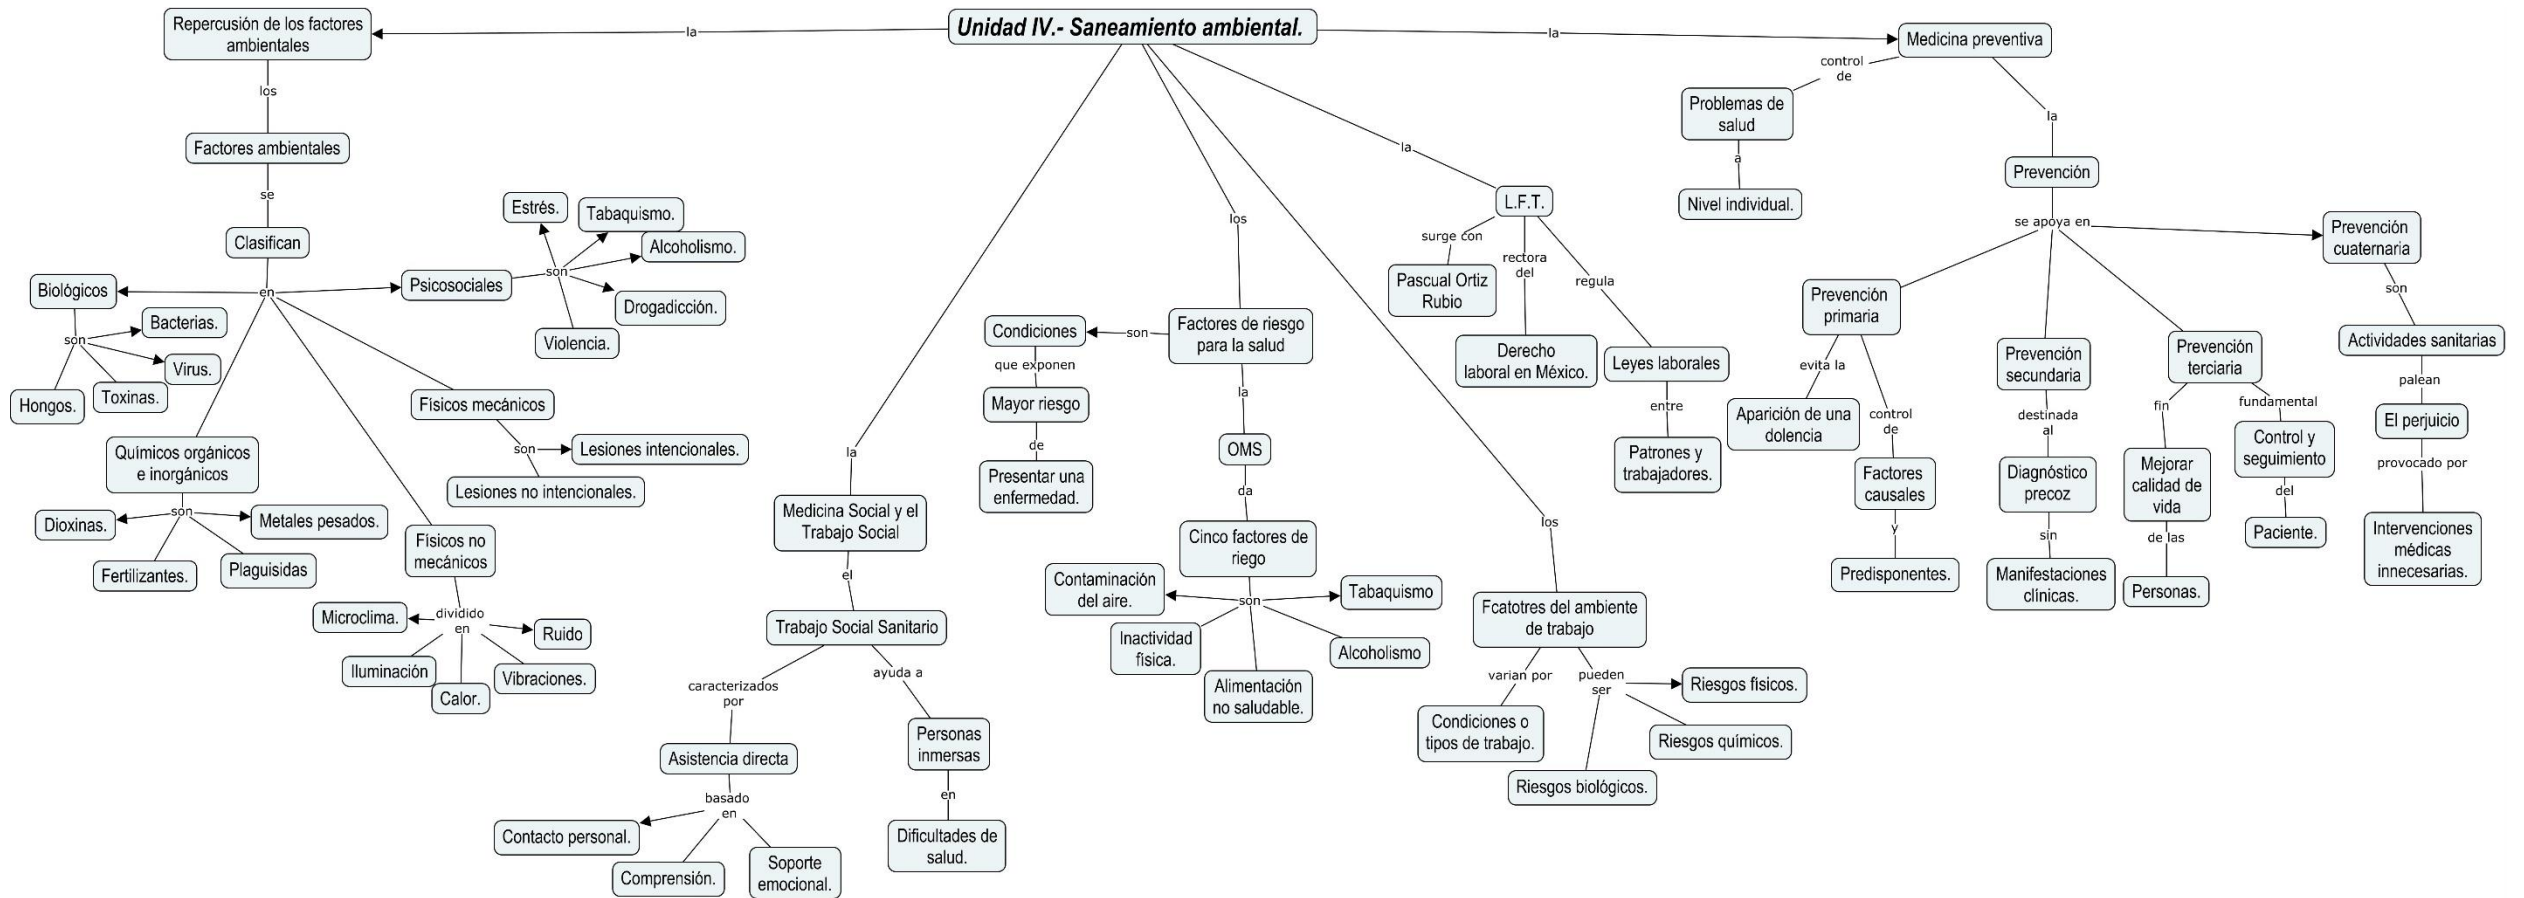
Unidad IV.- Saneamiento ambiental.

la
Repercusión de los factores ambientales
los
Factores ambientales
se
Clasifican
en
Biológicos
son
Bacterias.
Virus.
Toxinas.
Hongos.
Psicosociales
son
Estrés.
Tabaquismo.
Alcoholismo.
Drogadicción.
Violencia.
Fisicos mecánicos
son
Lesiones intencionales.
Lesiones no intencionales.
Químicos orgánicos e inorgánicos
son
Dioxinas.
Metales pesados.
Fertilizantes.
Plaguisidas
Fisicos no mecánicos
dividido en
Microclima.
Ruido
Iluminación
Calor.
Vibraciones.

la
Medicina Social y el Trabajo Social
el
Trabajo Social Sanitario
caracterizados por
Asistencia directa
basado en
Contacto personal.
Comprensión.
Soporte emocional.
ayuda a
Personas inmersas
en
Dificultades de salud.

los
Factores de riesgo para la salud
son
Condiciones
que exponen
Mayor riesgo
de
Presentar una enfermedad.
la
OMS
da
Cinco factores de riego
son
Contaminación del aire.
Tabaquismo
Inactividad física.
Alimentación no saludable.
Alcoholismo

los
Fcatotres del ambiente de trabajo
varian por
Condiciones o tipos de trabajo.
pueden ser
Riesgos fisicos.
Riesgos químicos.
Riesgos biológicos.

la
L.F.T.
surge con
Pascual Ortiz Rubio
rectora del
Derecho laboral en México.
regula
Leyes laborales
entre
Patrones y trabajadores.

la
Medicina preventiva
control de
Problemas de salud
a
Nivel individual.
la
Prevención
se apoya en
Prevención primaria
evita la
Aparición de una dolencia
control de
Factores causales
y
Predisponentes.
Prevención secundaria
destinada al
Diagnóstico precoz
sin
Manifestaciones clínicas.
Prevención terciaria
fin
Mejorar calidad de vida
de las
Personas.
fundamental
Control y seguimiento
del
Paciente.
Prevención cuaternaria
son
Actividades sanitarias
palean
El perjuicio
provocado por
Intervenciones médicas innecesarias.